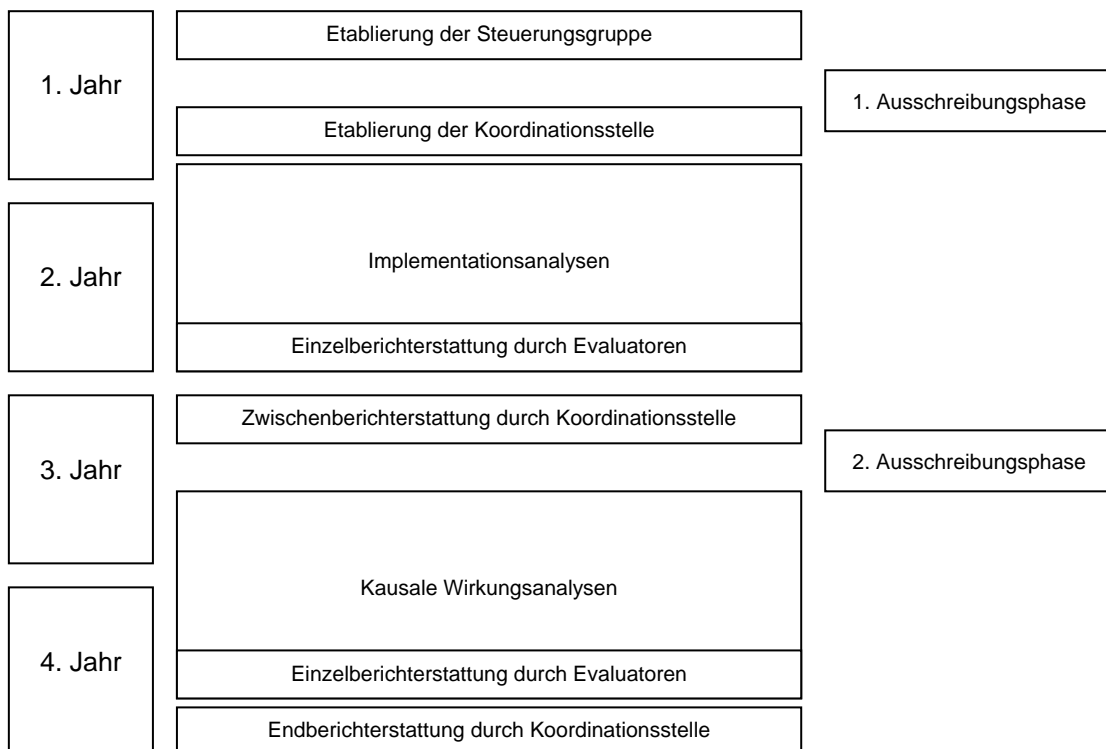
1. Jahr

Etablierung der Steuerungsgruppe

Etablierung der Koordinationsstelle

1. Ausschreibungsphase

2. Jahr

Implementationsanalysen

Einzelberichterstattung durch Evaluatoren

3. Jahr

Zwischenberichterstattung durch Koordinationsstelle

2. Ausschreibungsphase

4. Jahr

Kausale Wirkungsanalysen

Einzelberichterstattung durch Evaluatoren

Endberichterstattung durch Koordinationsstelle